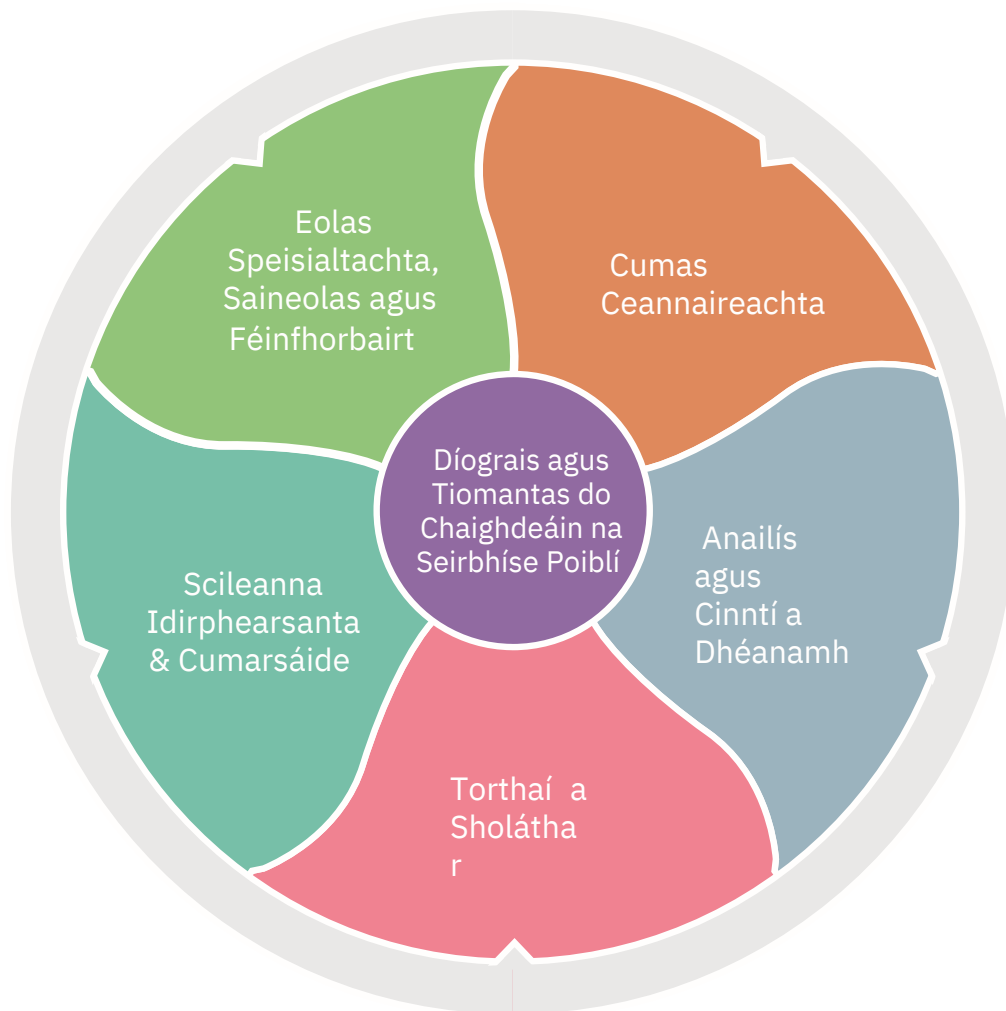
Eolas Speisialtachta, Saineolas agus Féinfhorbairt

Cumas Ceannaireachta

Díograis agus Tiomantas do Chaighdeáin na Seirbhíse Poiblí

Anailís agus Cinntí a Dhéanamh

Scileanna Idirphearsanta & Cumarsáide

Torthaí a Sholátha r